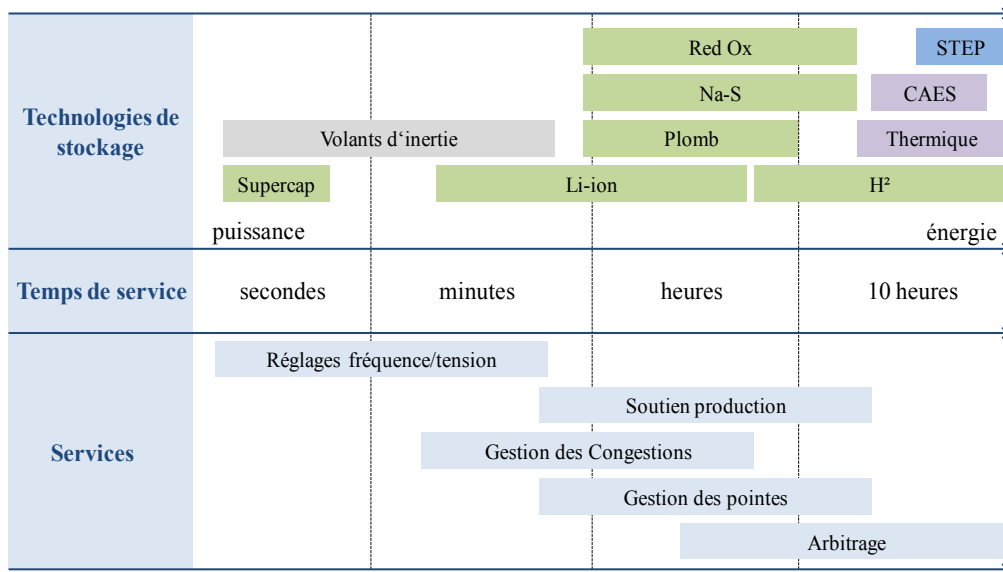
| | | | | |
|---|---|---|---|---|
| **Technologies de stockage** | Supercap<br>puissance | Volants d'inertie | Red Ox<br>Na-S<br>Plomb<br>Li-ion | STEP<br>CAES<br>Thermique<br>H²<br>énergie |
| **Temps de service** | secondes | minutes | heures | 10 heures |
| **Services** | Réglages fréquence/tension | Gestion des Congestions | Soutien production<br>Gestion des pointes | Arbitrage |